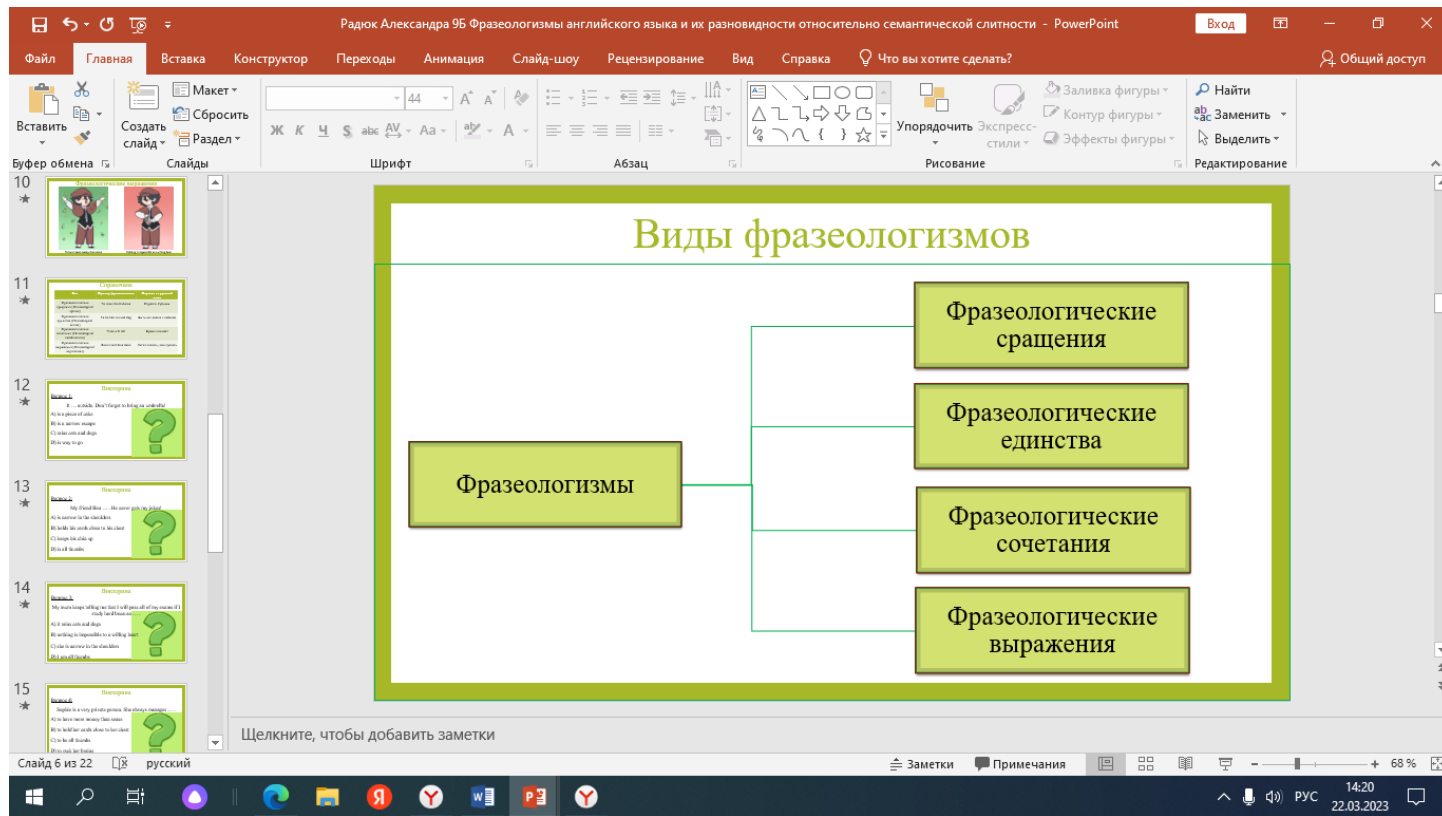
Радюк Александра 9Б Фразеологизмы английского языка и их разновидности относительно семантической слитности - PowerPoint

Вход

Файл Главная Вставка Конструктор Переходы Анимация Слайд-шоу Рецензирование Вид Справка Что вы хотите сделать? Общий доступ

Вставить
Буфер обмена
Создать слайд
Макет
Сбросить
Раздел
Слайды
44
Ж К Ч S abc Aa
Шрифт
Абзац
Упорядочить
Экспресс-стили
Заливка фигуры
Контур фигуры
Эффекты фигуры
Рисование
Найти
Заменить
Выделить
Редактирование

10
11
12
13
14
15

Виды фразеологизмов

Фразеологизмы

Фразеологические сращения

Фразеологические единства

Фразеологические сочетания

Фразеологические выражения

Щелкните, чтобы добавить заметки

Слайд 6 из 22 русский
Заметки Примечания 68 %

РУС 14:20 22.03.2023